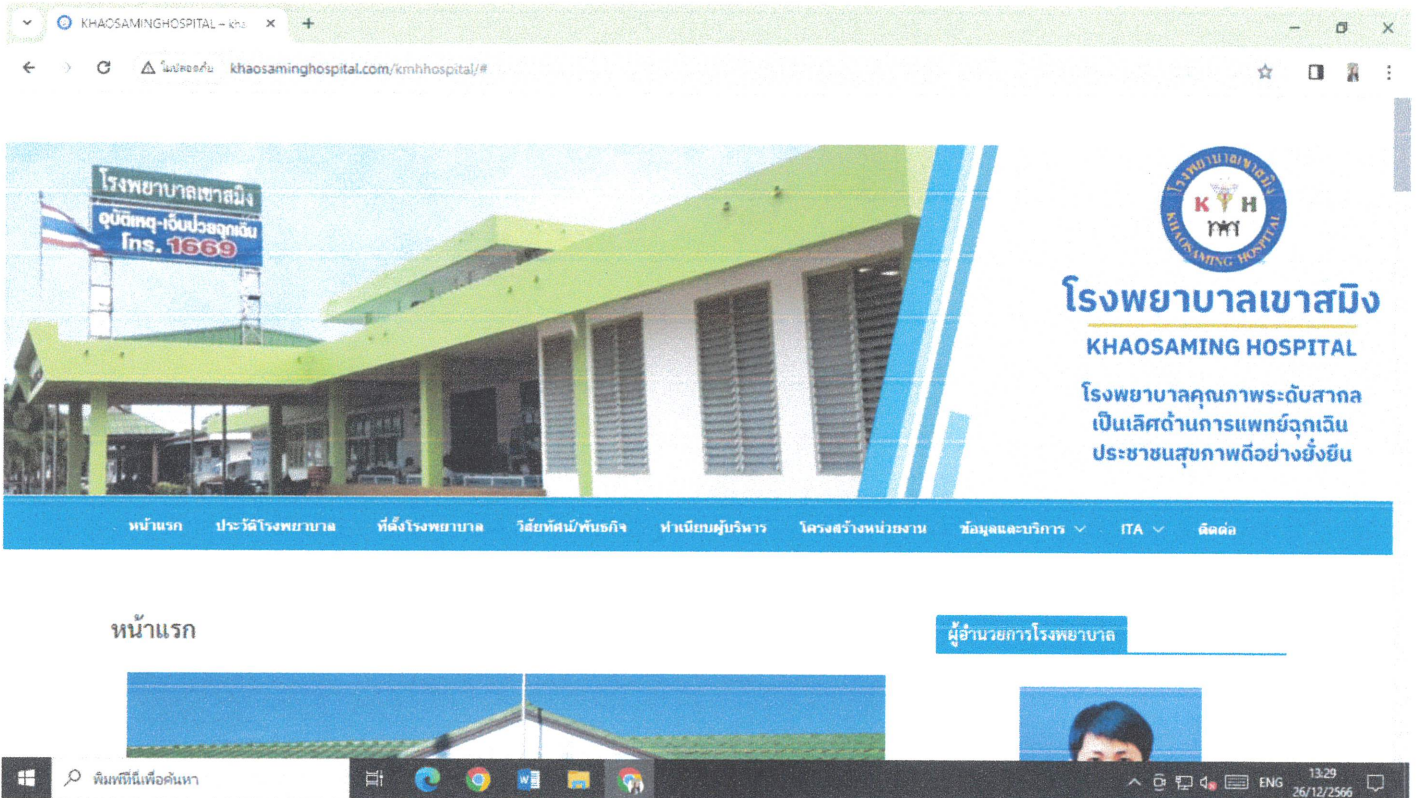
KHAOSAMINGHOSPITAL – kha ×

ไม่ปลอดภัย khaosaminghospital.com/kmhhospital/#

โรงพยาบาลเขาสมิง
อุบัติเหตุ-เจ็บป่วยฉุกเฉิน
โทร. 1669

โรงพยาบาลเขาสมิง
KHAOSAMING HOSPITAL
K H
KHAOSAMING HOSPITAL

โรงพยาบาลเขาสมิง
KHAOSAMING HOSPITAL
โรงพยาบาลคุณภาพระดับสากล
เป็นเลิศด้านการแพทย์ฉุกเฉิน
ประชาชนสุขภาพดีอย่างยั่งยืน

หน้าแรก ประวัติโรงพยาบาล ที่ตั้งโรงพยาบาล วิสัยทัศน์/พันธกิจ ทำเนียบผู้บริหาร โครงสร้างหน่วยงาน ข้อมูลและบริการ ITA ติดต่อ

หน้าแรก

ผู้อำนวยการโรงพยาบาล

พิมพ์ที่นี่เพื่อค้นหา

ENG 13:29 26/12/2566